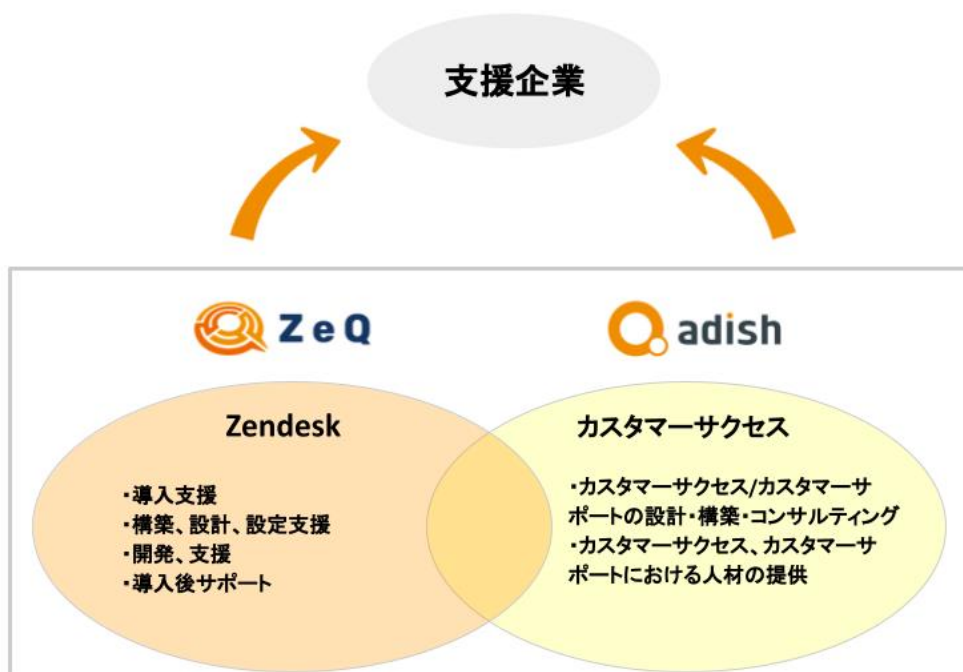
支援企業

ZeQ

adish

Zendesk

・導入支援
・構築、設計、設定支援
・開発、支援
・導入後サポート

カスタマーサクセス

・カスタマーサクセス/カスタマーサポートの設計・構築・コンサルティング
・カスタマーサクセス、カスタマーサポートにおける人材の提供